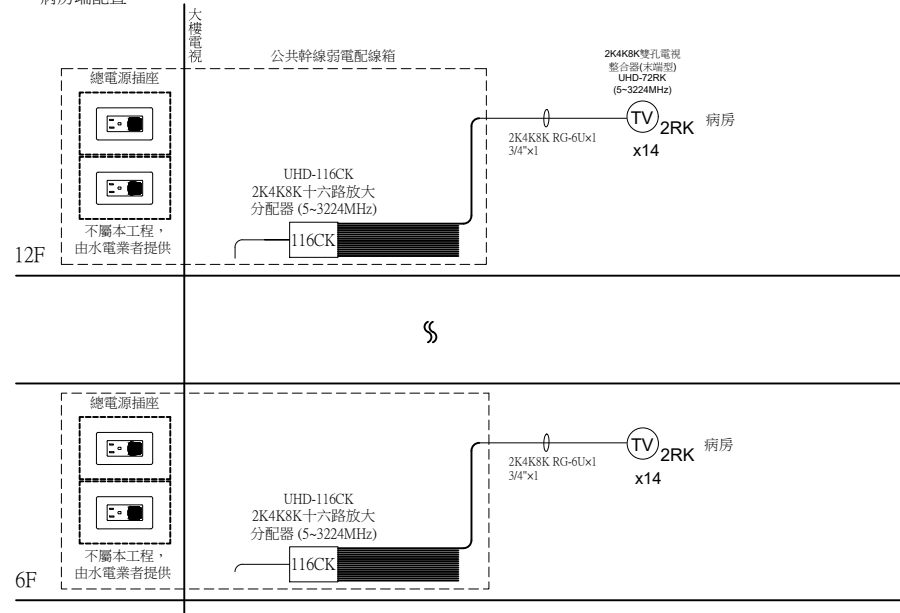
病房端配置

大樓電視

公共幹線弱電配線箱

2K4K8K雙孔電視整合器(末端型)
UHD-72RK
(5~3224MHz)

總電源插座

2K4K8K RG-6U×1
3/4"×1

TV 2RK 病房
x14

UHD-116CK
2K4K8K十六路放大分配器 (5~3224MHz)

116CK

不屬本工程，由水電業者提供

12F

總電源插座

TV 2RK 病房

2K4K8K RG-6U×1
3/4"×1

x14

UHD-116CK
2K4K8K十六路放大分配器 (5~3224MHz)

116CK

不屬本工程，由水電業者提供

6F